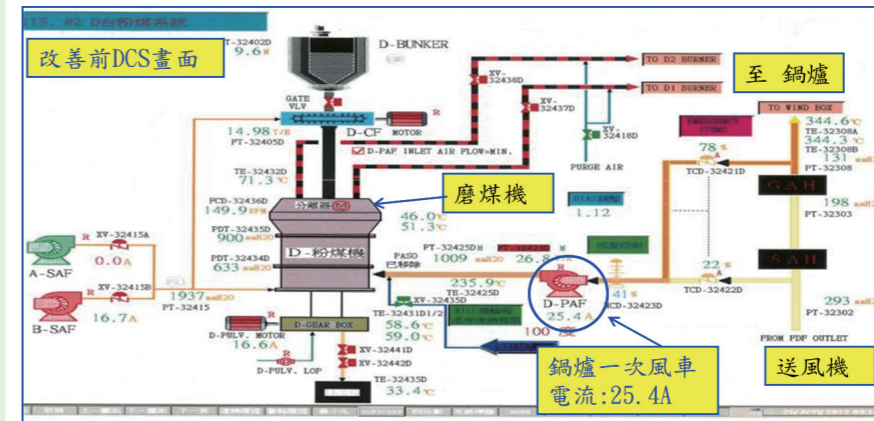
改善前DCS畫面

D-BUNKER

PT-32402D
9.6

GATE VLV

D-CF
MOTOR

14.98 T/H
PT-32405D

D-PAF INLET AIR FLOW=MIN.

XV-32438D

XV-32437D

TO D2 BURNER

TO D1 BURNER

至 鍋爐

XV-32418D

PURGE AIR

TO WIND BOX

344.6 ℃
TE-32308A
344.3 ℃
TE-32308B
131
PT-32308

78 %
TCD-32421D

GAH

198
PT-32303

SAH

TE-32432D
71.3 ℃

磨煤機

PCD-32436D
149.9

分離器

46.0 ℃
51.3 ℃

1.12

PDT-32435D
900

D-粉煤機

PDT-32434D
633

XV-32415A

A-SAF
0.0 A

XV-32415B

B-SAF
16.7 A

1937
PT-32415

PT-32425D
1009

26.8

PASO
已移除

235.9 ℃
TE-32425D

XV-32435D

D-PAF
25.4 A

41
TCD-32423D

22 %
TCD-32422D

293
PT-32302

FROM PDF OUTLET

D-GEAR BOX

TE-32431D1/2
58.6 ℃
59.0 ℃

100

D-PULV. MOTOR
16.6 A

XV-32441D
XV-32442D

D-PULV. LOP

TE-32435D
33.4 ℃

鍋爐一次風車
電流:25.4A

送風機